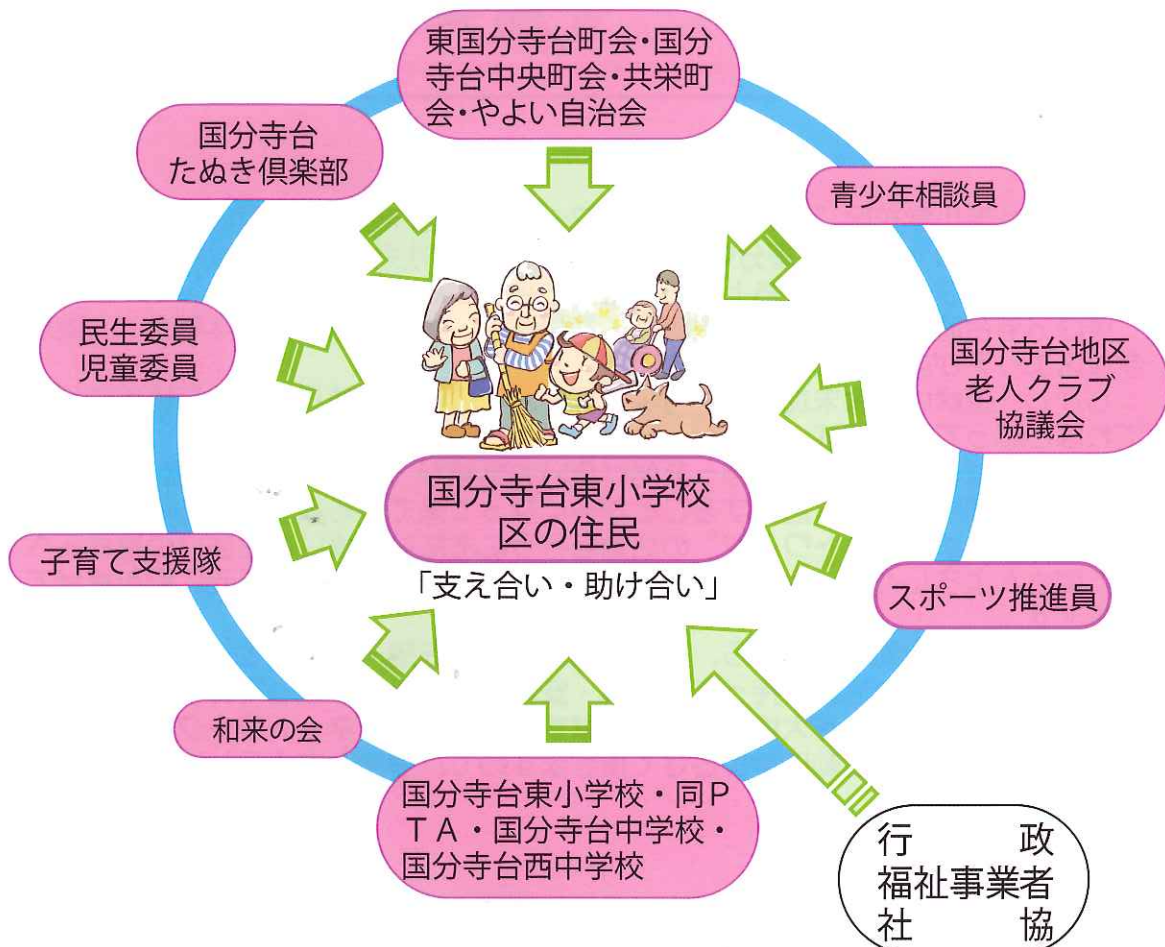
東国分寺台町会・国分寺台中央町会・共栄町会・やよい自治会

国分寺台
たぬき倶楽部

青少年相談員

民生委員
児童委員

国分寺台地区
老人クラブ
協議会

国分寺台東小学校
区の住民

「支え合い・助け合い」

子育て支援隊

スポーツ推進員

和来の会

国分寺台東小学校・同PTA・国分寺台中学校・国分寺台西中学校

行　政
福祉事業者
社　協